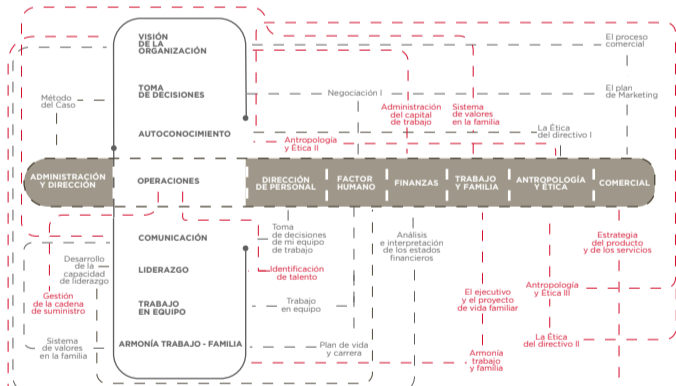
VISIÓN DE LA ORGANIZACIÓN

TOMA DE DECISIONES

AUTOCONOCIMIENTO

El proceso comercial

Método del Caso

Negociación I

Administración del capital de trabajo

Sistema de valores en la familia

El plan de Marketing

Antropología y Ética II

La Ética del directivo I

ADMINISTRACIÓN Y DIRECCIÓN

OPERACIONES

DIRECCIÓN DE PERSONAL

FACTOR HUMANO

FINANZAS

TRABAJO Y FAMILIA

ANTROPOLOGÍA Y ÉTICA

COMERCIAL

COMUNICACIÓN

LIDERAZGO

TRABAJO EN EQUIPO

ARMONÍA TRABAJO - FAMILIA

Toma de decisiones de mi equipo de trabajo

Identificación de talento

Trabajo en equipo

Plan de vida y carrera

Análisis e interpretación de los estados financieros

Estrategia del producto y de los servicios

Desarrollo de la capacidad de liderazgo

Gestión de la cadena de suministro

Sistema de valores en la familia

El ejecutivo y el proyecto de vida familiar

Antropología y Ética III

La Ética del directivo II

Armonía trabajo y familia